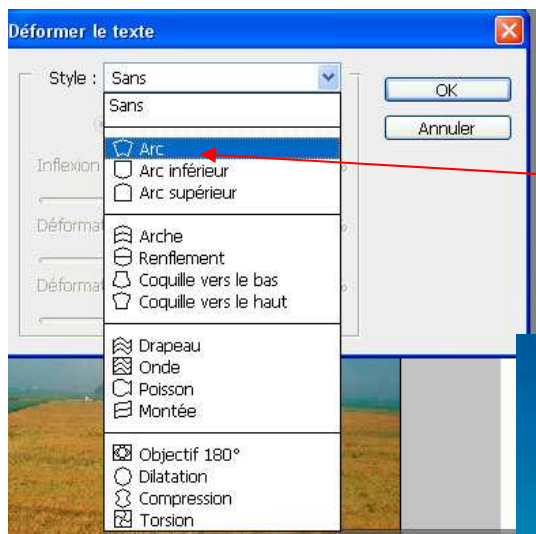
Déformer le texte

Style : Sans

OK

Annuler

Inflexion

Déformat

Déformat

Sans

Arc
Arc inférieur
Arc supérieur

Arche
Renflement
Coquille vers le bas
Coquille vers le haut

Drapeau
Onde
Poisson
Montée

Objectif 180°
Dilatation
Compression
Torsion